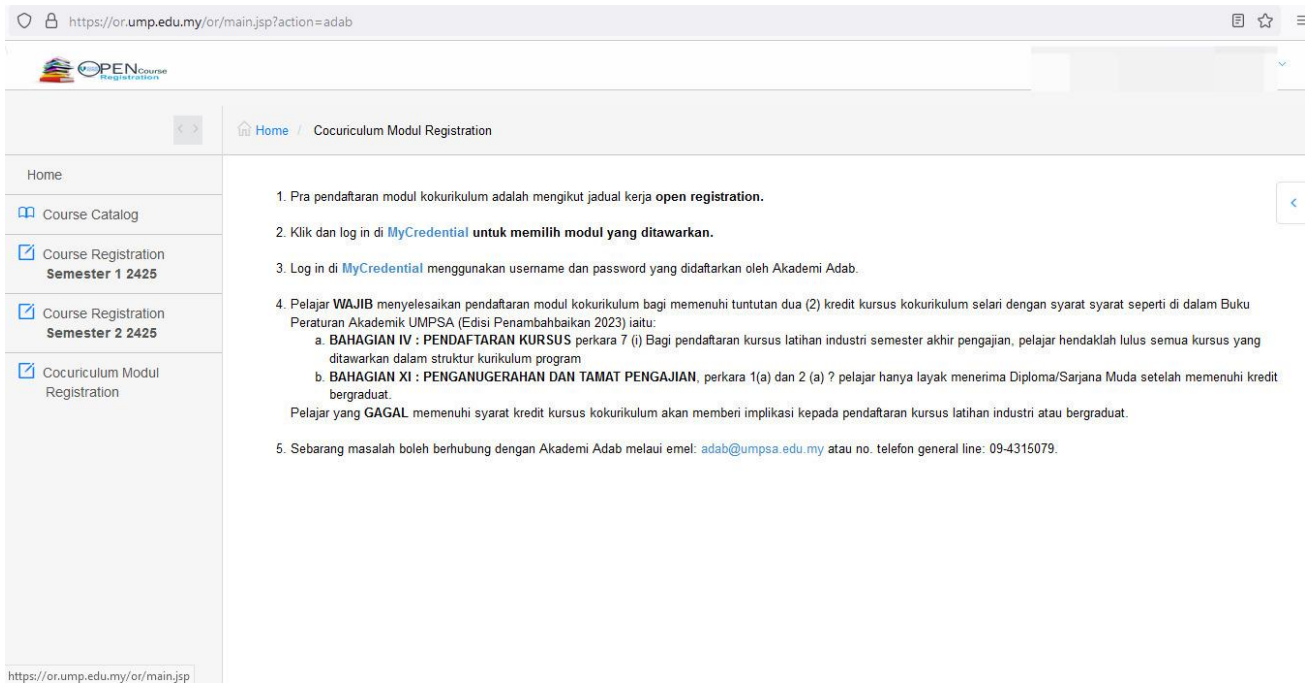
https://or.ump.edu.my/or/main.jsp?action=adab

OPEN Course Registration

Home / Cocuriculum Modul Registration

Home

Course Catalog

Course Registration
Semester 1 2425

Course Registration
Semester 2 2425

Cocuriculum Modul Registration

1. Pra pendaftaran modul kokurikulum adalah mengikut jadual kerja **open registration.**

2. Klik dan log in di MyCredential **untuk memilih modul yang ditawarkan.**

3. Log in di MyCredential menggunakan username dan password yang didaftarkan oleh Akademi Adab.

4. Pelajar **WAJIB** menyelesaikan pendaftaran modul kokurikulum bagi memenuhi tuntutan dua (2) kredit kursus kokurikulum selari dengan syarat syarat seperti di dalam Buku Peraturan Akademik UMPSA (Edisi Penambahbaikan 2023) iaitu:
a. **BAHAGIAN IV : PENDAFTARAN KURSUS** perkara 7 (i) Bagi pendaftaran kursus latihan industri semester akhir pengajian, pelajar hendaklah lulus semua kursus yang ditawarkan dalam struktur kurikulum program
b. **BAHAGIAN XI : PENGANUGERAHAN DAN TAMAT PENGAJIAN**, perkara 1(a) dan 2 (a) ? pelajar hanya layak menerima Diploma/Sarjana Muda setelah memenuhi kredit bergraduat.
Pelajar yang **GAGAL** memenuhi syarat kredit kursus kokurikulum akan memberi implikasi kepada pendaftaran kursus latihan industri atau bergraduat.

5. Sebarang masalah boleh berhubung dengan Akademi Adab melaui emel: adab@umpsa.edu.my atau no. telefon general line: 09-4315079.

https://or.ump.edu.my/or/main.jsp